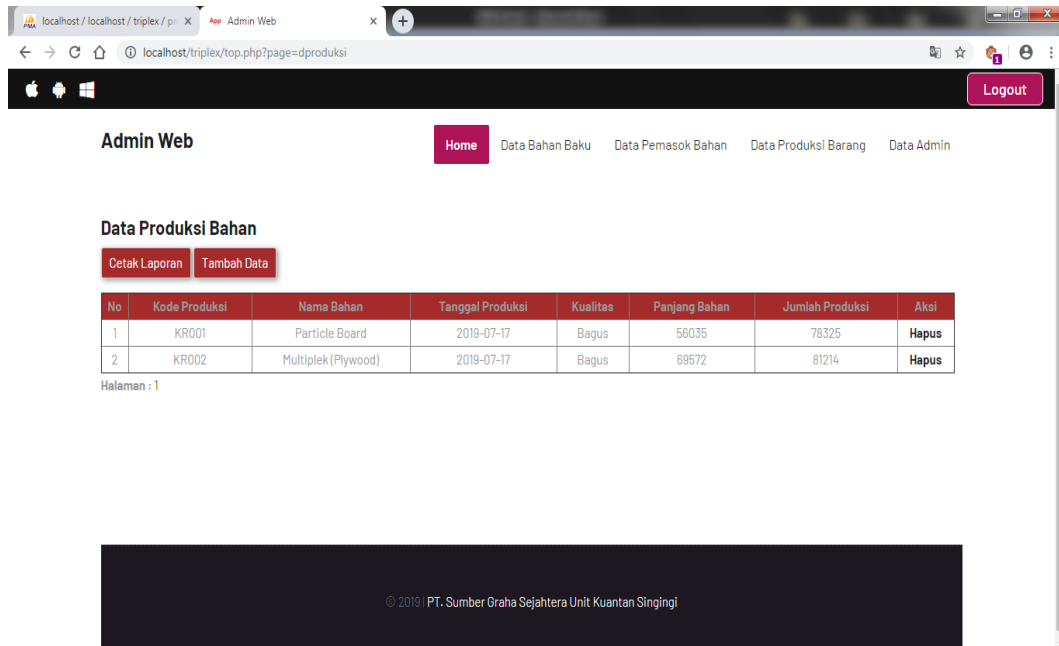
localhost / localhost / triplex / pr ×
App Admin Web ×
localhost/triplex/top.php?page=dproduksi

Logout

Admin Web

Home Data Bahan Baku Data Pemasok Bahan Data Produksi Barang Data Admin

Data Produksi Bahan

Cetak Laporan Tambah Data

| No | Kode Produksi | Nama Bahan | Tanggal Produksi | Kualitas | Panjang Bahan | Jumlah Produksi | Aksi |
|---|---|---|---|---|---|---|---|
| 1 | KR001 | Particle Board | 2019-07-17 | Bagus | 56035 | 78325 | Hapus |
| 2 | KR002 | Multiplek (Plywood) | 2019-07-17 | Bagus | 69572 | 81214 | Hapus |

Halaman : 1

© 2019 | PT. Sumber Graha Sejahtera Unit Kuantan Singingi